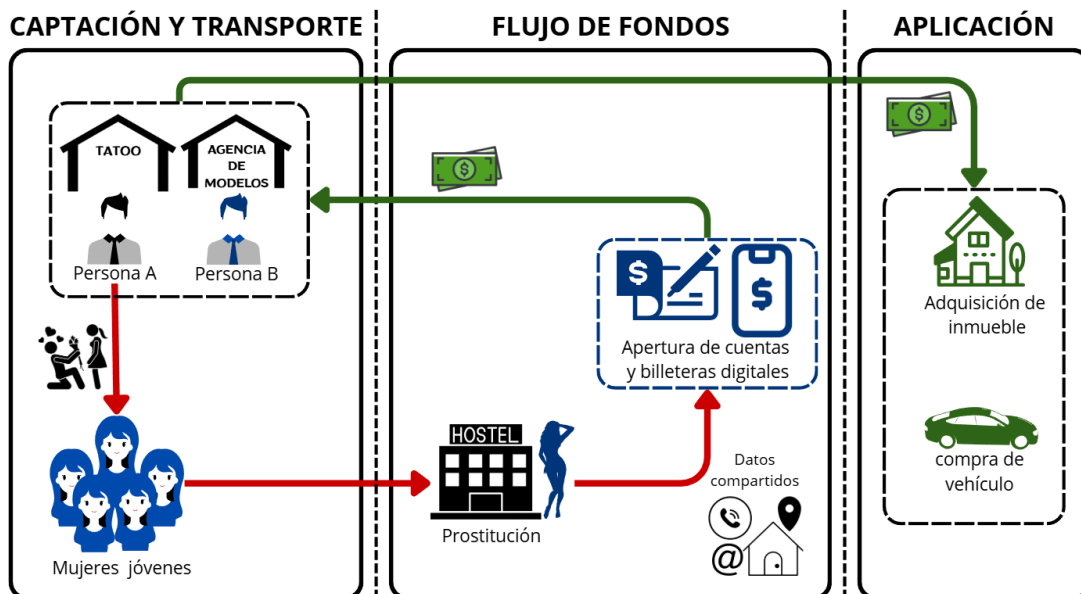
CAPTACIÓN Y TRANSPORTE

FLUJO DE FONDOS

APLICACIÓN

TATOO

AGENCIA DE MODELOS

Persona A

Persona B

Mujeres jóvenes

HOSTEL

Prostitución

Apertura de cuentas y billeteras digitales

Datos compartidos

@

Adquisición de inmueble

compra de vehículo